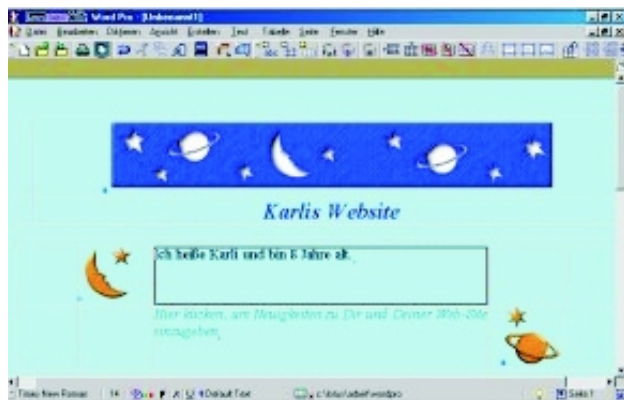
Word Pro - [Unbenannt1]
Datei Bearbeiten Dokument Ansicht Erstellen Text Tabelle Seite Fenster Hilfe

Karlis Website

Ich heiße Karli und bin 8 Jahre alt.

Hier klicken, um Neuigkeiten zu Dir und Deiner Web-Site einzugeben.

Times New Roman 14 Default Text c:\lotus\work\wordpro Seite 1